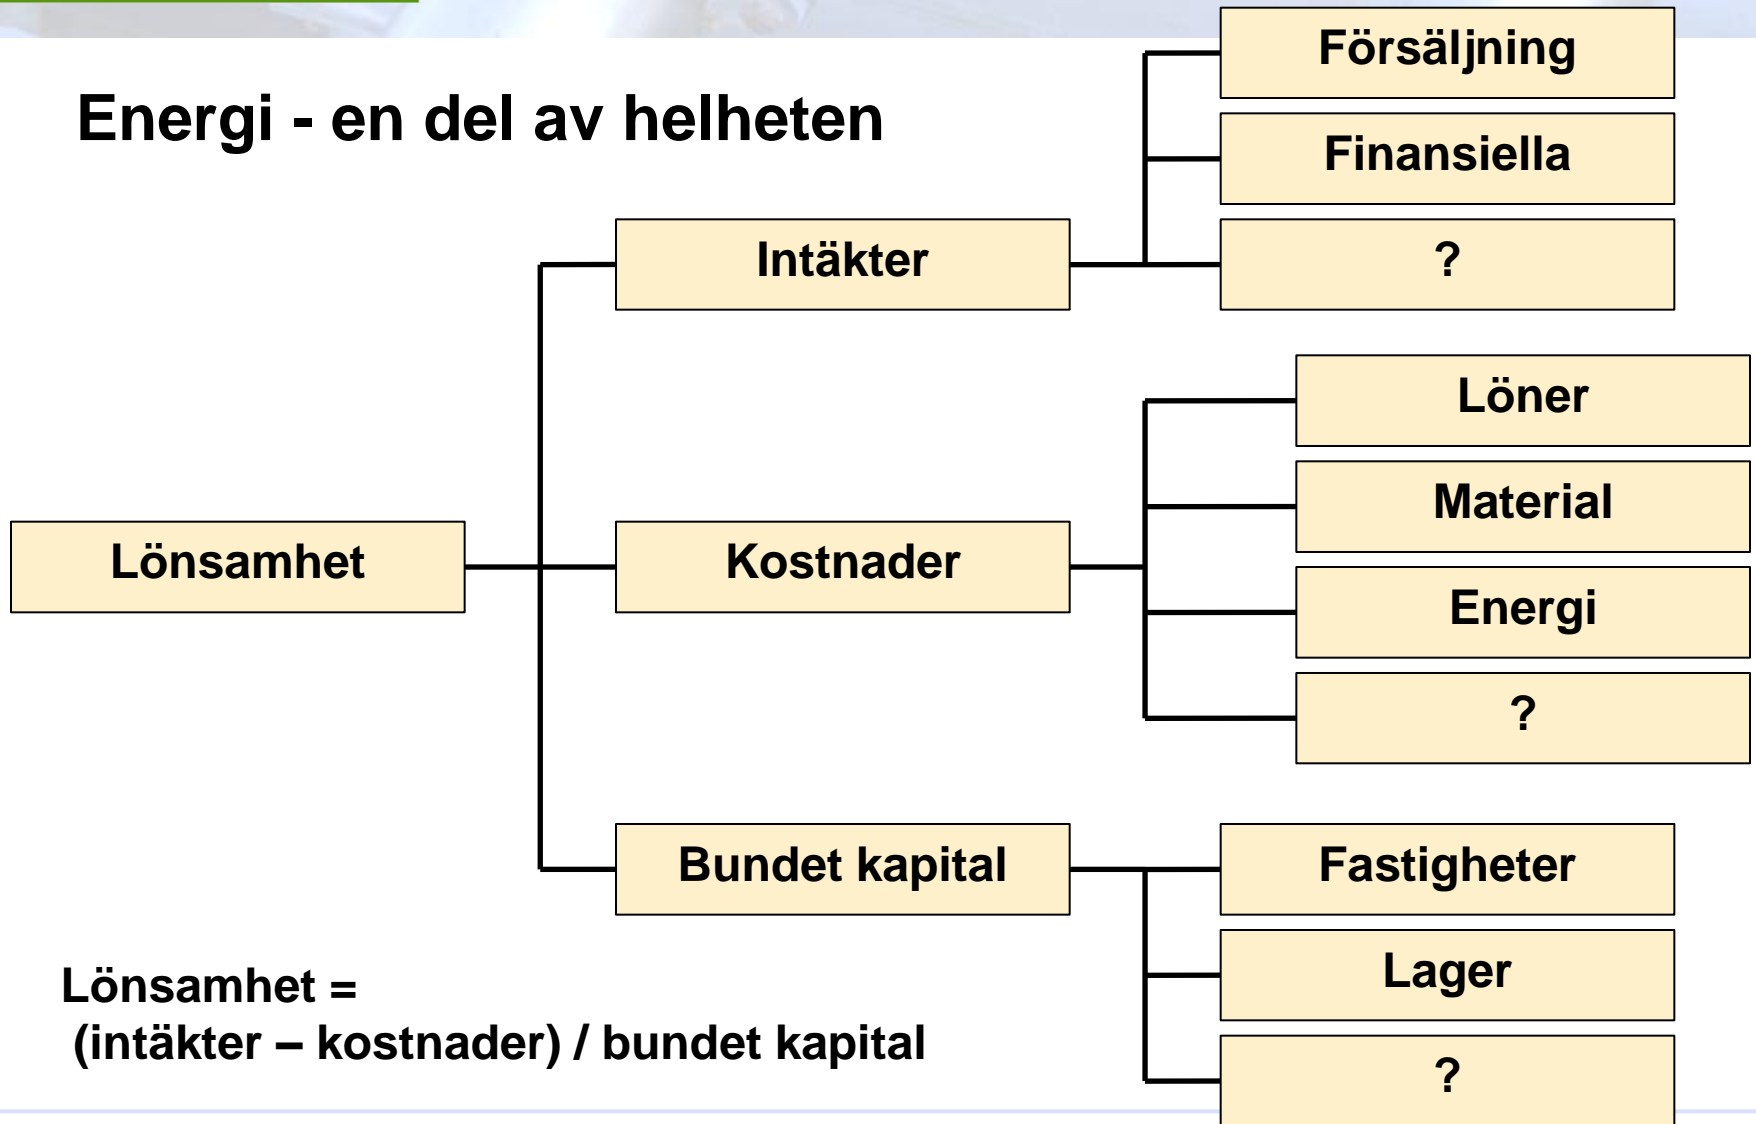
Energi - en del av helheten

Lönsamhet

Intäkter

Försäljning

Finansiella

?

Kostnader

Löner

Material

Energi

?

Bundet kapital

Fastigheter

Lager

?

Lönsamhet =
(intäkter – kostnader) / bundet kapital